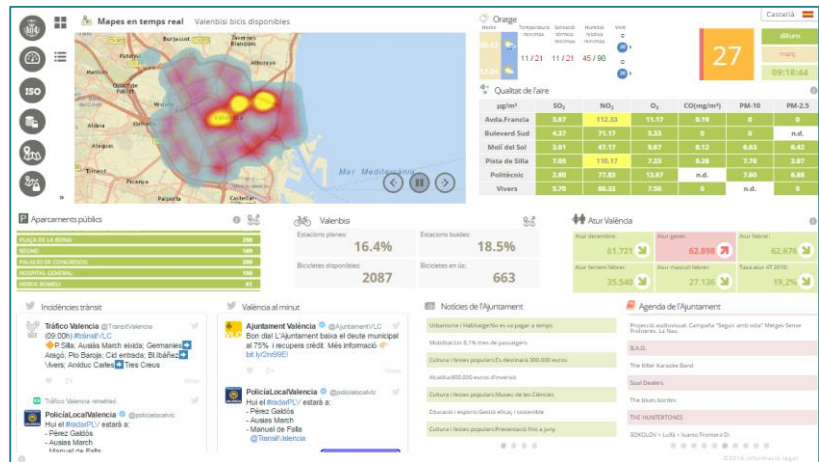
Mapes en temps real Valenbisi bicis disponibles

Burjassot
Mar Mediterrani

Oratge
Temperatura mínima
Sensació tèrmica mínima
Humitat relativa mínima
Vent
11 / 21 11 / 21 45 / 90
27
Castellà
dilluns
març
09:18:44

Qualitat de l'aire

| µg/m³ | $SO_2$ | $NO_2$ | $O_3$ | CO(mg/m³) | PM-10 | PM-2.5 |
|---|---|---|---|---|---|---|
| Avda.Francia | 3.67 | 112.33 | 11.17 | 0.16 | 0 | 0 |
| Bulevard Sud | 4.37 | 71.17 | 5.33 | 0 | 0 | n.d. |
| Molí del Sol | 3.01 | 47.17 | 9.67 | 0.12 | 6.63 | 6.42 |
| Pista de Silla | 7.05 | 110.17 | 7.33 | 0.28 | 7.76 | 3.67 |
| Politècnic | 2.80 | 77.83 | 13.67 | n.d. | 7.60 | 6.88 |
| Vivers | 5.70 | 80.33 | 7.30 | 0 | n.d. | 0 |

Aparcaments públics
PLAÇA DE LA REINA
BRUC
PALACIO DE CONGRESOS
HOSPITAL GENERAL
VERDE ROMEU

Valenbisi
Estacions plenes: 16.4%
Estacions buides: 18.5%
Bicicletes disponibles: 2087
Bicicletes en ús: 663

Atur València
Atur desembre: 61.721
Atur gener: 62.898
Atur febrer: 62.676
Atur femení febrer: 35.540
Atur masculí febrer: 27.136
Taxa atur 4T 2016: 19,2%

Incidències trànsit
Tráfico Valencia @TransitValencia
(09:00h) #trànsitVLC P.Silla; Ausiàs March eixida; Germanies Aragó; Pío Baroja; Cid entrada; Bl.Ibáñez Vivers; Antiduc Carles Tres Creus
Tráfico Valencia retweeted
PolicíaLocalValencia @policialocalvlc
Hui el #radarPL estarà a:
- Pérez Galdós
- Ausias March
- Manuel de Falla

València al minut
Ajuntament València @AjuntamentVLC
Bon dia! L'Ajuntament baixa el deute municipal al 75% i recupera crèdit. Més informació bit.ly/2m99El
PolicíaLocalValencia @policialocalvlc
Hui el #radarPL estarà a:
- Pérez Galdós
- Ausias March
- Manuel de Falla
@TransitValencia

Notícies de l'Ajuntament
Urbanisme i Habitatge:No es va pagar a temps
Mobilitat:Un 6,7% més de passatgers
Cultura i festes populars:Es destinarà 300.000 euros
Alcaldia:800.000 euros d'inversió
Cultura i festes populars:Museu de les Ciències
Educació i esports:Gestió eficaç i sostenible
Cultura i festes populars:Presentació fins a juny

Agenda de l'Ajuntament
Projecció audiovisual: Campaña "Seguir amb vida" Metges Sense Fronteres, La Nau
B.A.O.
The Killer Karaoke Band
Soul Dealers
The blues border
THE HUNTERTONES
SOKOLOV + Lullà + Isaeo Frontera Dr.
© 2016 Informació legal